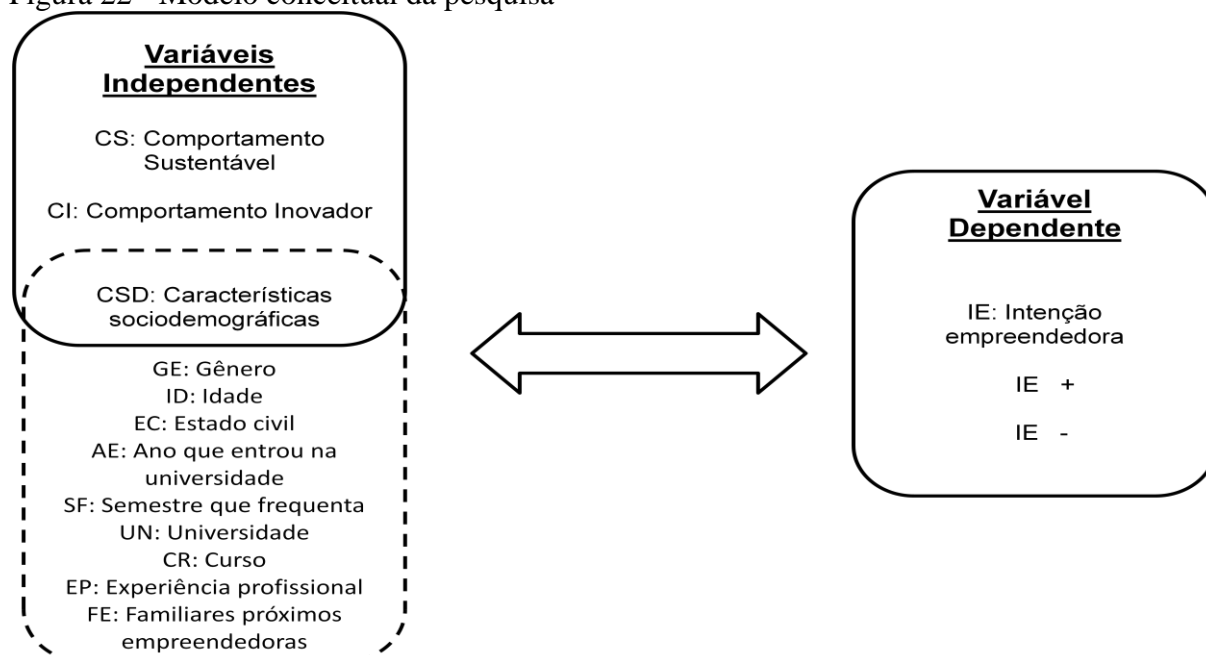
Figura 22 - Modelo conceitual da pesquisa

Variáveis Independentes

CS: Comportamento Sustentável

CI: Comportamento Inovador

CSD: Características sociodemográficas

GE: Gênero
ID: Idade
EC: Estado civil
AE: Ano que entrou na universidade
SF: Semestre que frequenta
UN: Universidade
CR: Curso
EP: Experiência profissional
FE: Familiares próximos empreendedoras

Variável Dependente

IE: Intenção empreendedora

IE +

IE -